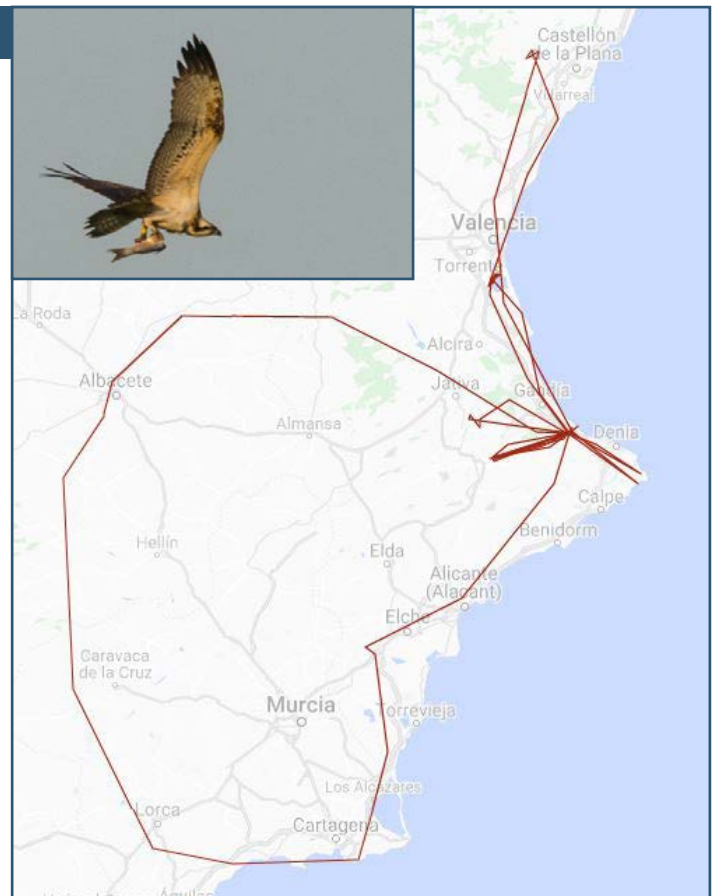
Castellón de la Plana

Vila-real

Valencia

Torrent

La Roda

Alzira

Albacete

Xàtiva

Gandia

Almansa

Denia

Calpe

Benidorm

Hellín

Elda

Alicante (Alacant)

Elche

Caravaca de la Cruz

Murcia

Torrevieja

Los Alcázares

Lorca

Cartagena

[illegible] Águilas